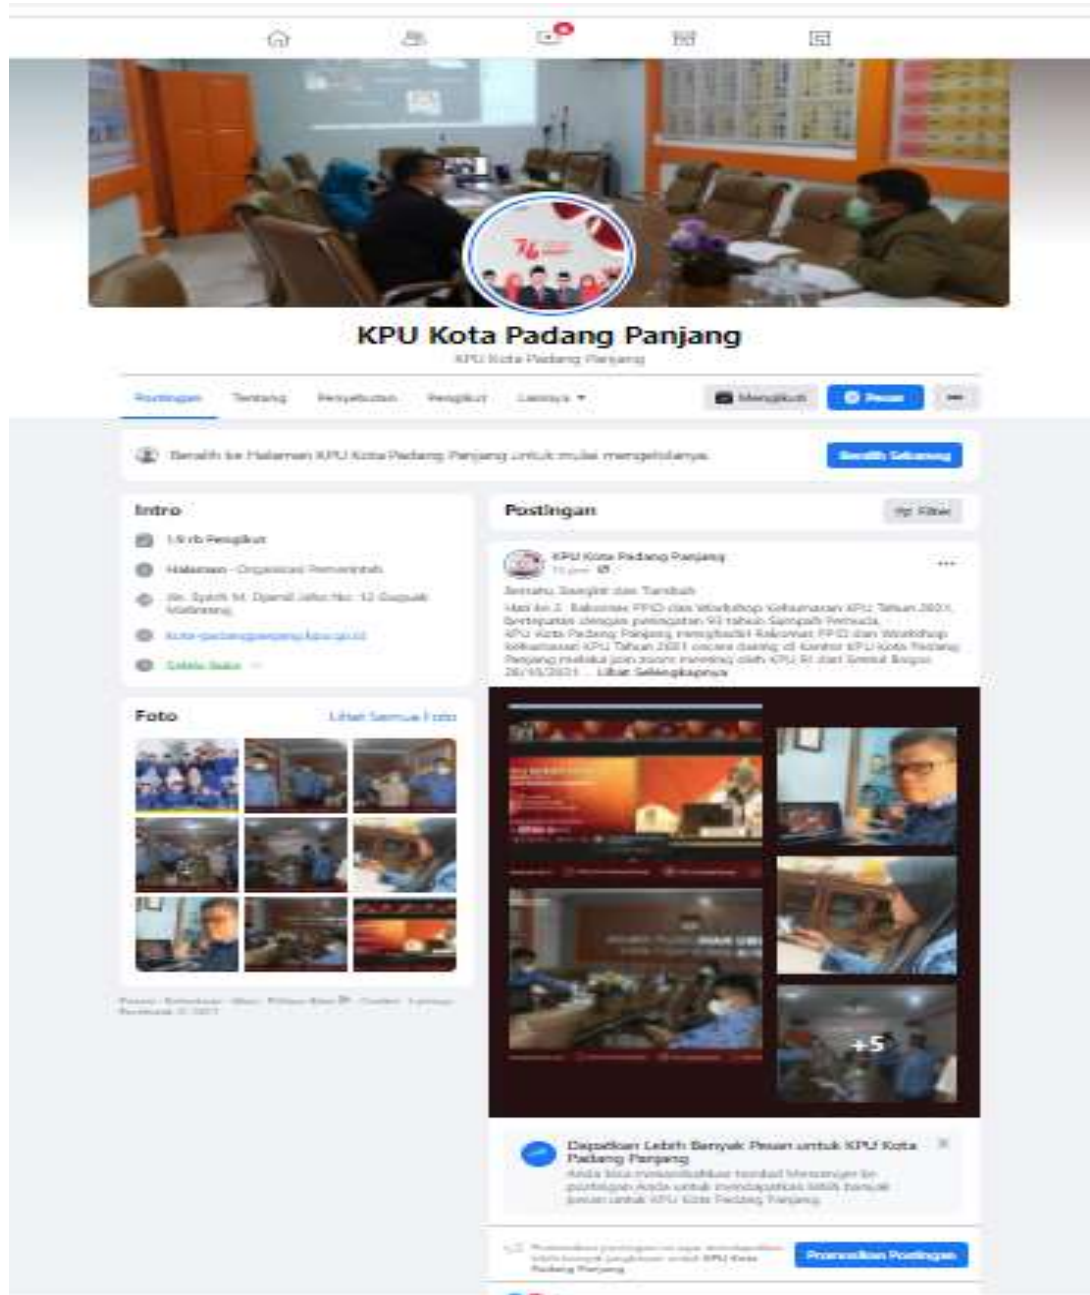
KPU Kota Padang Panjang

KPU Kota Padang Panjang

Postingan Tentang Penyebutan Pengikut Lainnya ▾

Mengikuti Pesan ···

Beralih ke Halaman KPU Kota Padang Panjang untuk mulai mengelolanya.

Beralih Sekarang

Intro

1,9 rb Pengikut

Halaman · Organisasi Pemerintah

Jln. Syekh M. Djamil Jaho No. 12 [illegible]

kota-padangpanjang.kpu.go.id

Selalu buka

Foto

Lihat Semua Foto

Postingan

Filter

KPU Kota Padang Panjang

Bersatu Bangkit dan Tumbuh

Hari ke-2. Rakornas PPID dan Workshop Kehumasan KPU Tahun 2021, bertepatan dengan peringatan 93 tahun Sumpah Pemuda. KPU Kota Padang Panjang menghadiri Rakornas PPID dan Workshop Kehumasan KPU Tahun 2021 secara daring di kantor KPU Kota Padang Panjang melalui join zoom meeting oleh KPU RI dari Bogor 28/10/2021 ... Lihat Selengkapnya

+5

Dapatkan Lebih Banyak Pesan untuk KPU Kota Padang Panjang

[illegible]

Promosikan Postingan